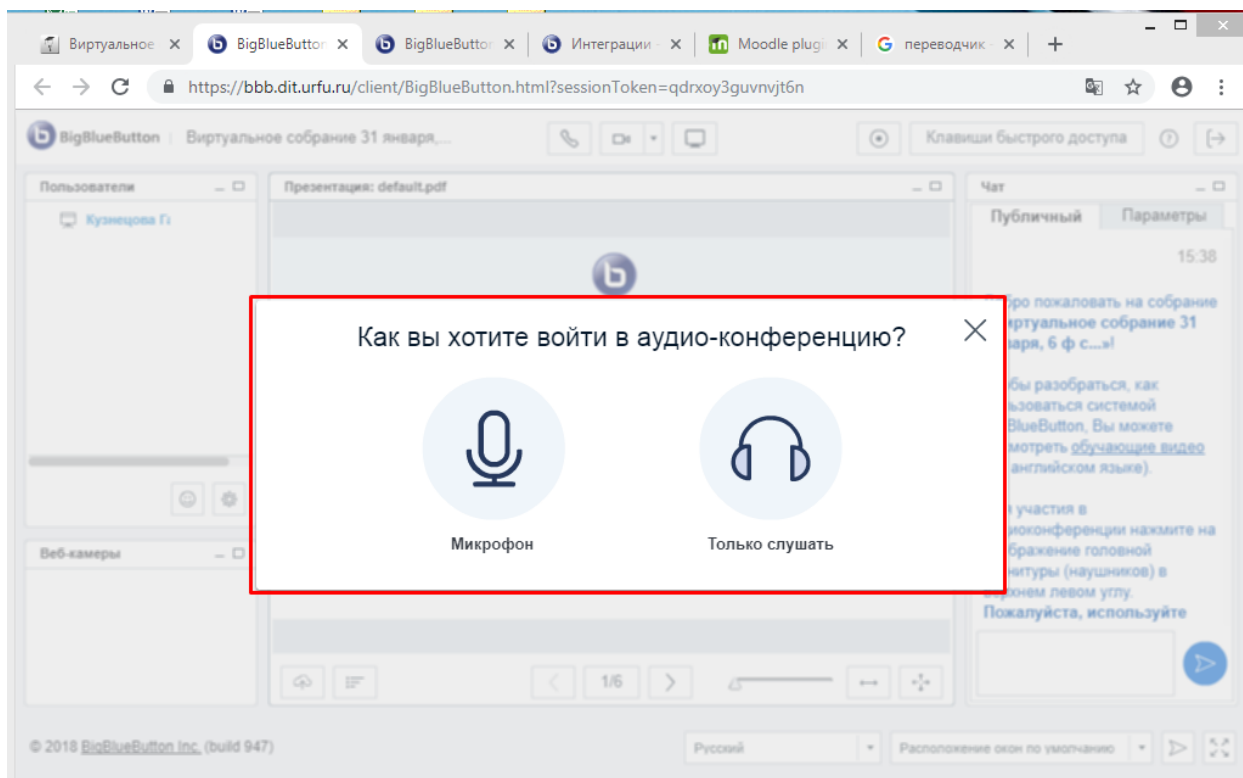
Виртуальное ×
BigBlueButtor ×
BigBlueButtor ×
Интеграции ×
Moodle plugi ×
переводчик ×
+

https://bbb.dit.urfu.ru/client/BigBlueButton.html?sessionToken=qdrxoy3guvnvjt6n

BigBlueButton | Виртуальное собрание 31 января,...

Клавиши быстрого доступа

Пользователи
Кузнецова Г

Веб-камеры

Презентация: default.pdf

1/6

Чат
Публичный
Параметры
15:38
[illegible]бро пожаловать на собрание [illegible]ртуальное собрание 31 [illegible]варя, 6 ф с...»!

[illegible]бы разобраться, как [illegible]льзоваться системой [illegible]BlueButton, Вы можете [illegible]мотреть обучающие видео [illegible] английском языке).

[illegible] участия в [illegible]иоконференции нажмите на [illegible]бражение головной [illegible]нитуры (наушников) в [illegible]хнем левом углу.
Пожалуйста, используйте

Как вы хотите войти в аудио-конференцию?

Микрофон

Только слушать

© 2018 BigBlueButton Inc. (build 947)

Русский

Расположение окон по умолчанию